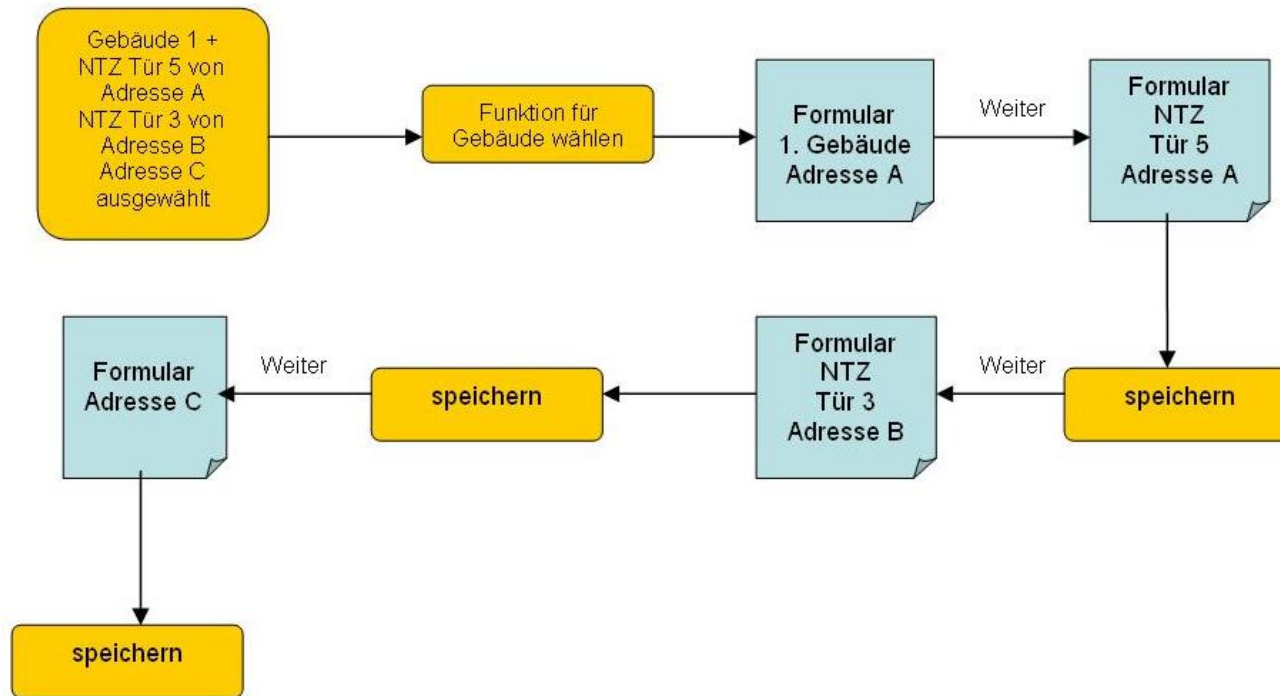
Gebäude 1 +
NTZ Tür 5 von
Adresse A
NTZ Tür 3 von
Adresse B
Adresse C
ausgewählt

Funktion für
Gebäude wählen

Formular
1. Gebäude
Adresse A

Weiter

Formular
NTZ
Tür 5
Adresse A

speichern

Weiter

Formular
NTZ
Tür 3
Adresse B

speichern

Weiter

Formular
Adresse C

speichern